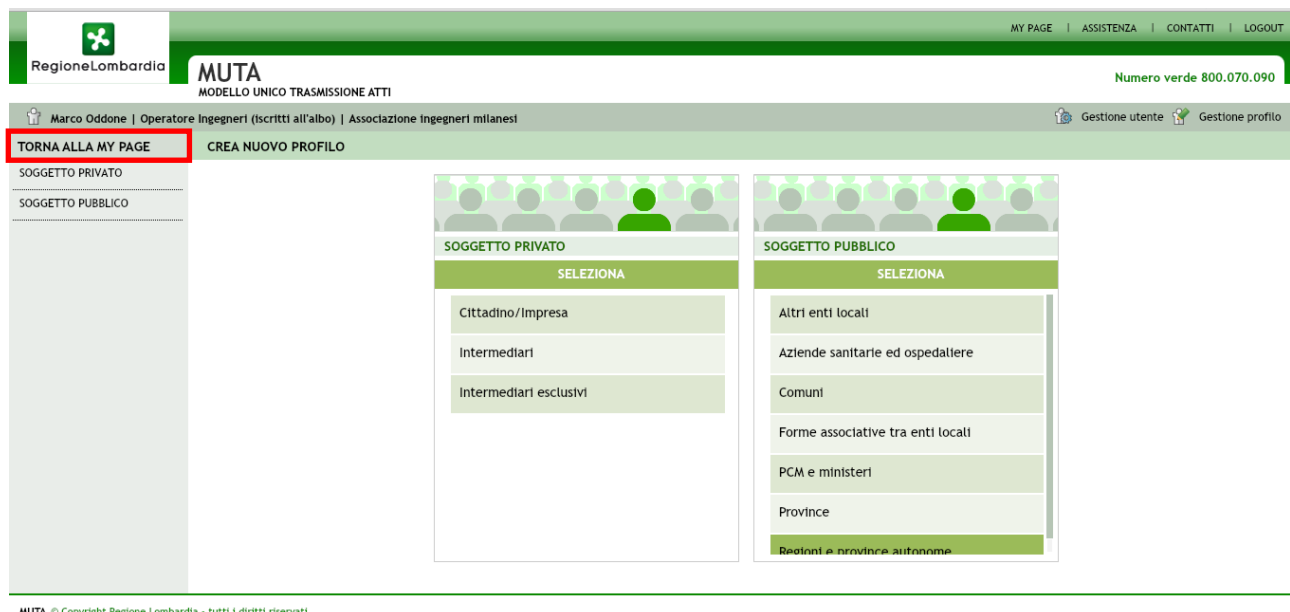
MY PAGE | ASSISTENZA | CONTATTI | LOGOUT

RegioneLombardia

MUTA
MODELLO UNICO TRASMISSIONE ATTI

Numero verde 800.070.090

Marco Oddone | Operatore Ingegneri (iscritti all'albo) | Associazione ingegneri milanesi

Gestione utente Gestione profilo

TORNA ALLA MY PAGE

CREA NUOVO PROFILO

SOGGETTO PRIVATO

SOGGETTO PUBBLICO

SOGGETTO PRIVATO

SELEZIONA

Cittadino/Impresa

Intermediari

Intermediari esclusivi

SOGGETTO PUBBLICO

SELEZIONA

Altri enti locali

Aziende sanitarie ed ospedaliere

Comuni

Forme associative tra enti locali

PCM e ministeri

Province

Regioni e province autonome

MUTA © Copyright Regione Lombardia - tutti i diritti riservati